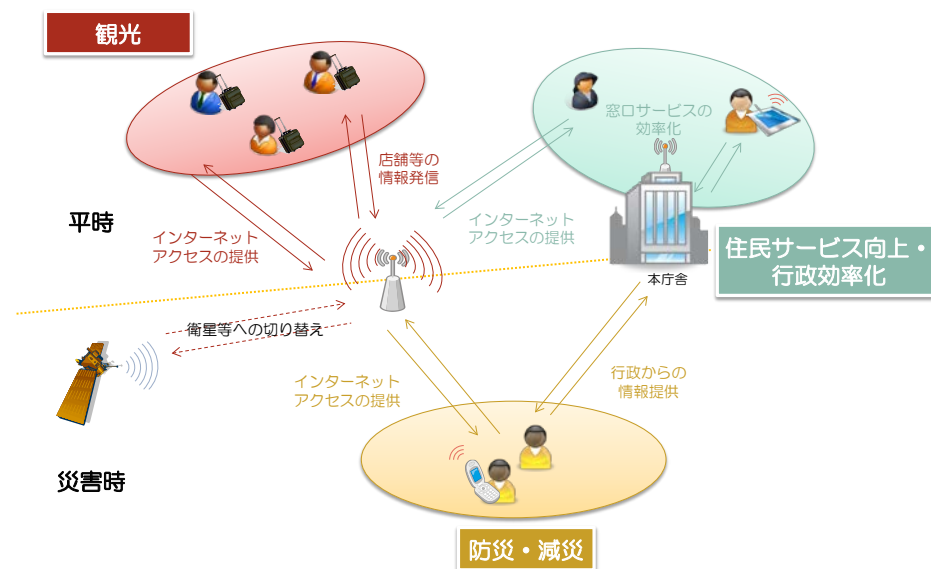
観光

店舗等の情報発信

窓口サービスの効率化

平時

インターネットアクセスの提供

インターネットアクセスの提供

住民サービス向上・行政効率化

本庁舎

衛星等への切り替え

インターネットアクセスの提供

行政からの情報提供

災害時

防災・減災